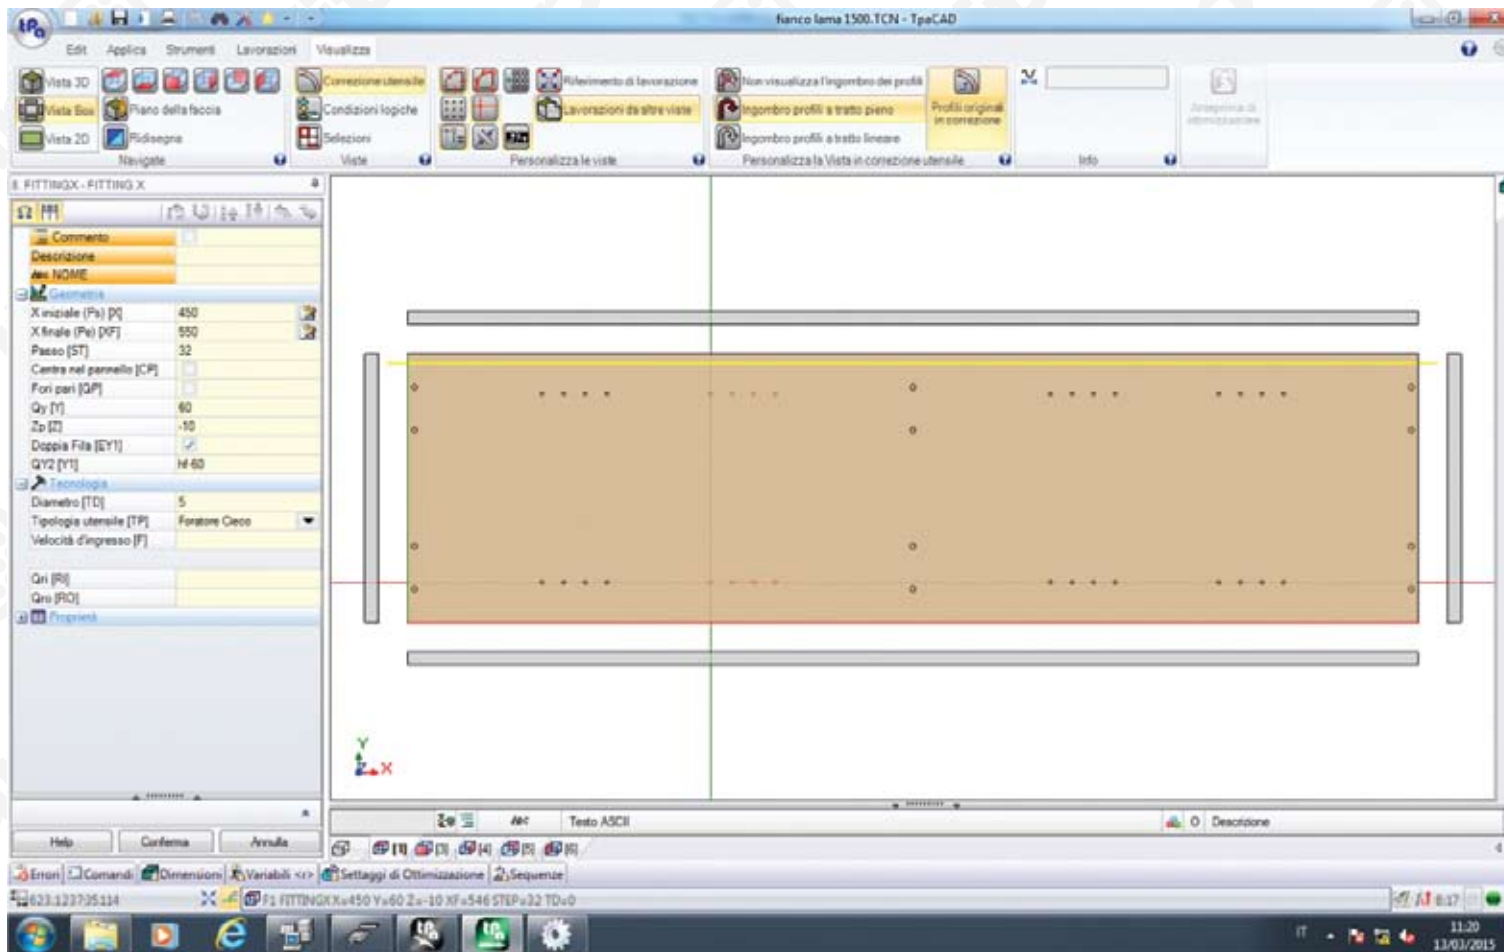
fianco lama 1500.TCN - TpaCAD

Edit Applica Strumenti Lavorazioni Visualizza

Vista 3D
Vista Box
Vista 2D
Piano della faccia
Ridisegna
Navigate

Correzione utensile
Condizioni logiche
Selezioni
Viste

Riferimento di lavorazione
Lavorazioni da altre viste
Personalizza le viste

Non visualizza l'ingombro dei profili
Ingombro profili a tratto pieno
Ingombro profili a tratto lineare
Profili originali in correzione
Personalizza la Vista in correzione utensile

Info

Anteprima di ottimizzazione

F FITTINGX - FITTING X

| | |
|---|---|
| Commento | |
| Descrizione | |
| NOME | |
| Geometria | |
| X iniziale (Ps) [X] | 450 |
| X finale (Pe) [XF] | 550 |
| Passo [ST] | 32 |
| Centra nel pannello [CP] | |
| Fori pari [QP] | |
| Qy [Y] | 60 |
| Zp [Z] | -10 |
| Doppia Fila [EY1] | ✓ |
| QY2 [Y1] | hf-60 |
| Tecnologia | |
| Diametro [TD] | 5 |
| Tipologia utensile [TP] | Foratore Cieco |
| Velocità d'ingresso [F] | |
| Qri [RI] | |
| Qro [RO] | |
| Proprietà | |

Help Conferma Annulla

Y
X

Testo ASCII
0 Descrizione

[1] [3] [4] [5] [6]

Errori Comandi Dimensioni Variabili <r> Settaggi di Ottimizzazione Sequenze

623.123735114
F1 FITTINGX X=450 Y=60 Z=-10 XF=546 STEP=32 TD=0

IT 11:20 13/03/2015